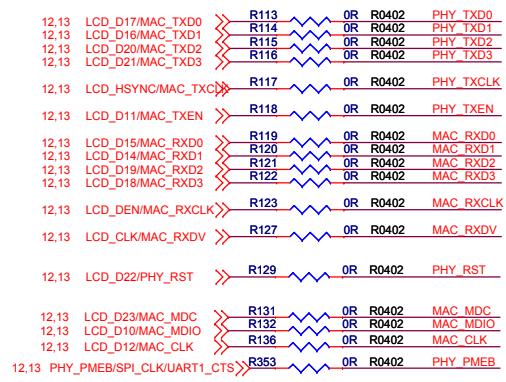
12,13 LCD_D17/MAC_TXD0
12,13 LCD_D16/MAC_TXD1
12,13 LCD_D20/MAC_TXD2
12,13 LCD_D21/MAC_TXD3

R113 0R R0402 PHY_TXD0
R114 0R R0402 PHY_TXD1
R115 0R R0402 PHY_TXD2
R116 0R R0402 PHY_TXD3

12,13 LCD_HSYNC/MAC_TXCLK
R117 0R R0402 PHY_TXCLK

12,13 LCD_D11/MAC_TXEN
R118 0R R0402 PHY_TXEN

12,13 LCD_D15/MAC_RXD0
12,13 LCD_D14/MAC_RXD1
12,13 LCD_D19/MAC_RXD2
12,13 LCD_D18/MAC_RXD3

R119 0R R0402 MAC_RXD0
R120 0R R0402 MAC_RXD1
R121 0R R0402 MAC_RXD2
R122 0R R0402 MAC_RXD3

12,13 LCD_DEN/MAC_RXCLK
R123 0R R0402 MAC_RXCLK

12,13 LCD_CLK/MAC_RXDV
R127 0R R0402 MAC_RXDV

12,13 LCD_D22/PHY_RST
R129 0R R0402 PHY_RST

12,13 LCD_D23/MAC_MDC
12,13 LCD_D10/MAC_MDIO
12,13 LCD_D12/MAC_CLK

R131 0R R0402 MAC_MDC
R132 0R R0402 MAC_MDIO
R136 0R R0402 MAC_CLK

12,13 PHY_PMEB/SPI_CLK/UART1_CTS
R353 0R R0402 PHY_PMEB